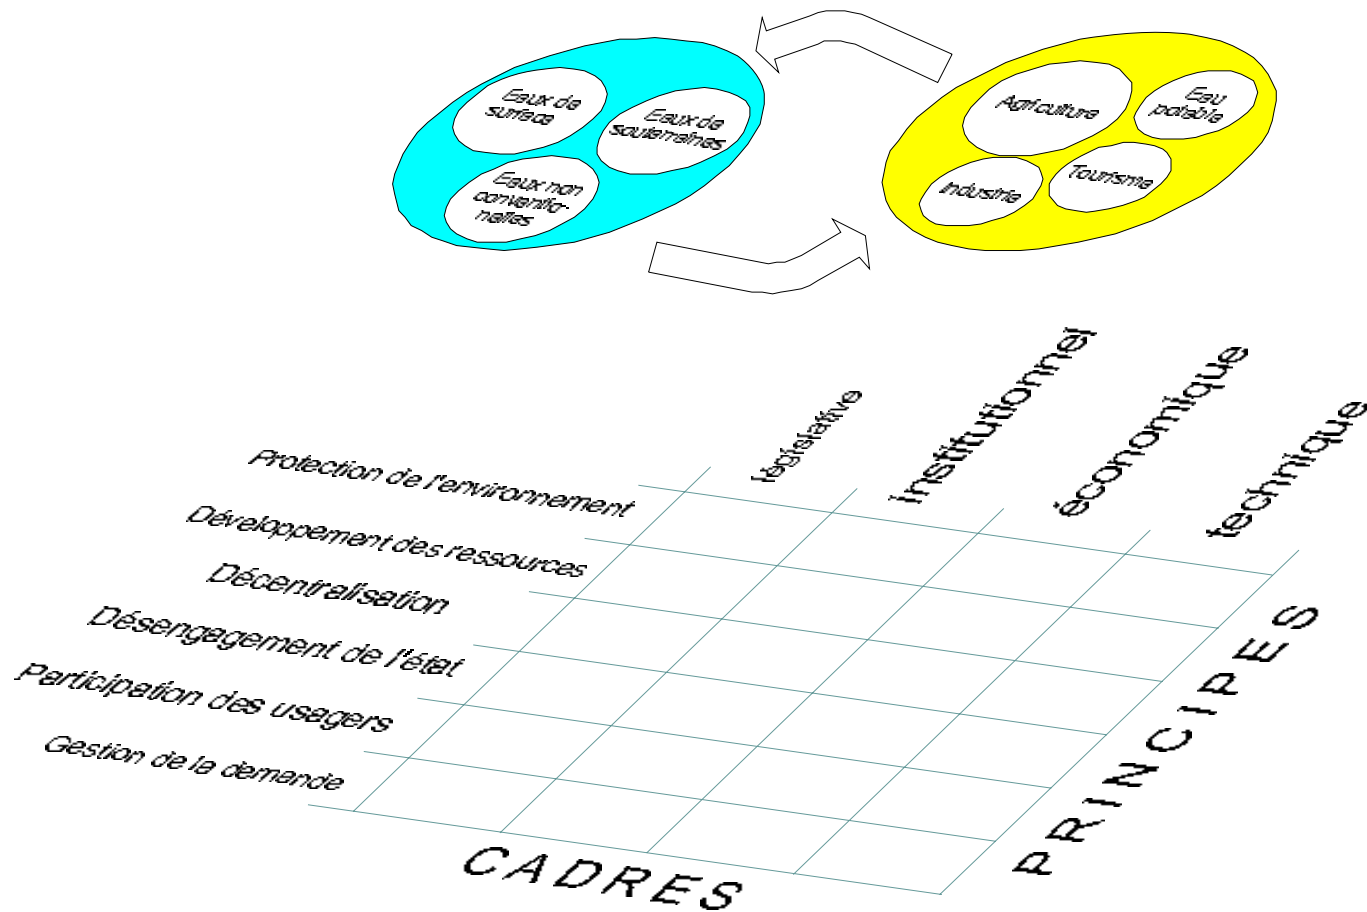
Eaux de surface

Eaux de souterraines

Eaux non conventionnelles

Agriculture

Eau potable

Industrie

Tourisme

législative

institutionnel

économique

technique

Protection de l'environnement

Développement des ressources

Décentralisation

Désengagement de l'état

Participation des usagers

Gestion de la demande

PRINCIPES

CADRES